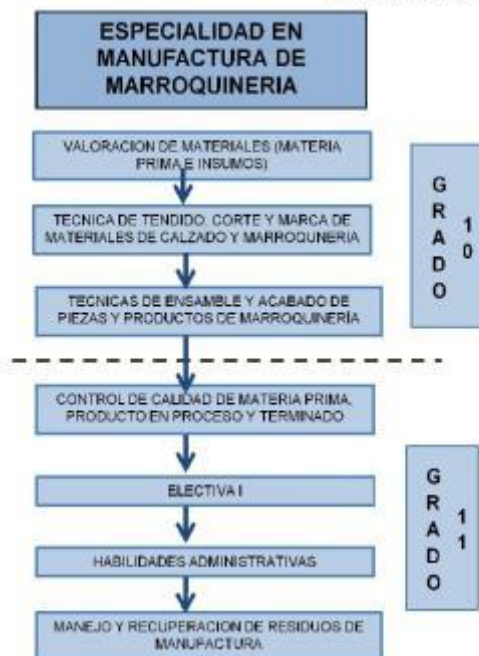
ESPECIALIDAD EN MANUFACTURA DE MARROQUINERIA

VALORACION DE MATERIALES (MATERIA PRIMA E INSUMOS)

TECNICA DE TENDIDO, CORTE Y MARCA DE MATERIALES DE CALZADO Y MARROQUINERIA

TECNICAS DE ENSAMBLE Y ACABADO DE PIEZAS Y PRODUCTOS DE MARROQUINERÍA

GRADO 10

CONTROL DE CALIDAD DE MATERIA PRIMA, PRODUCTO EN PROCESO Y TERMINADO

ELECTIVA I

HABILIDADES ADMINISTRATIVAS

MANEJO Y RECUPERACION DE RESIDUOS DE MANUFACTURA

GRADO 11